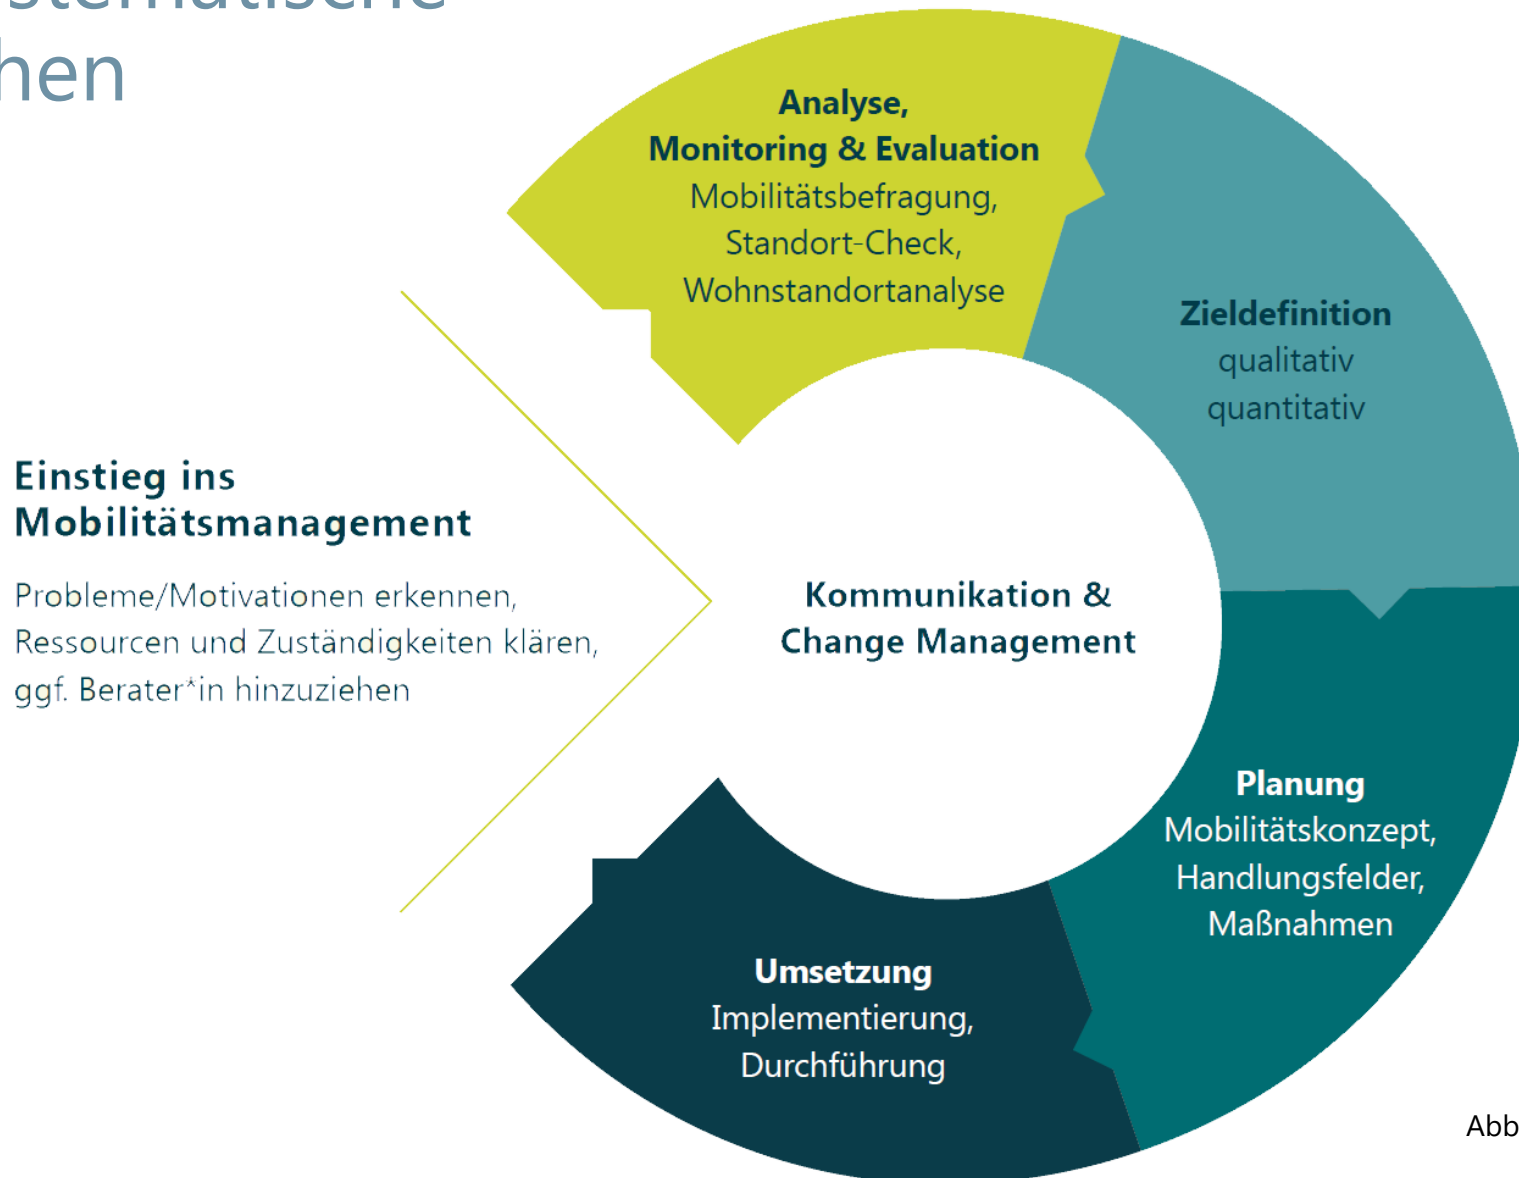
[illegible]
hen

Einstieg ins Mobilitätsmanagement

Probleme/Motivationen erkennen, Ressourcen und Zuständigkeiten klären, ggf. Berater*in hinzuziehen

Analyse, Monitoring & Evaluation
Mobilitätsbefragung, Standort-Check, Wohnstandortanalyse

Zieldefinition
qualitativ
quantitativ

Kommunikation & Change Management

Planung
Mobilitätskonzept, Handlungsfelder, Maßnahmen

Umsetzung
Implementierung, Durchführung

Abb